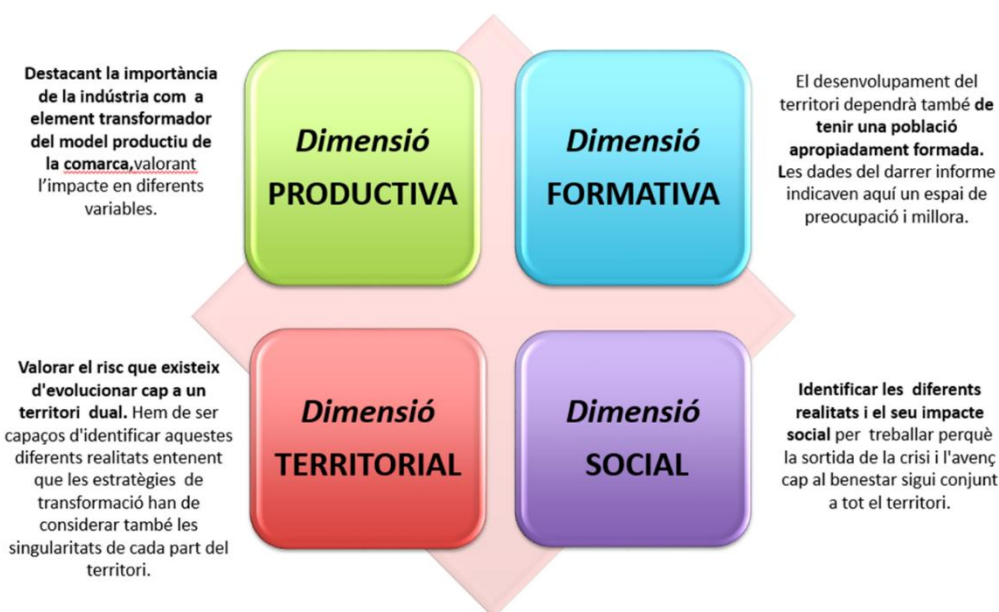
Destacant la importància de la indústria com a element transformador del model productiu de la comarca,valorant l'impacte en diferents variables.

Dimensió
PRODUCTIVA

Dimensió
FORMATIVA

El desenvolupament del territori dependrà també de tenir una població apropiadament formada. Les dades del darrer informe indicaven aquí un espai de preocupació i millora.

Valorar el risc que existeix d'evolucionar cap a un territori dual. Hem de ser capaços d'identificar aquestes diferents realitats entenent que les estratègies de transformació han de considerar també les singularitats de cada part del territori.

Dimensió
TERRITORIAL

Dimensió
SOCIAL

Identificar les diferents realitats i el seu impacte social per treballar perquè la sortida de la crisi i l'avenç cap al benestar sigui conjunt a tot el territori.